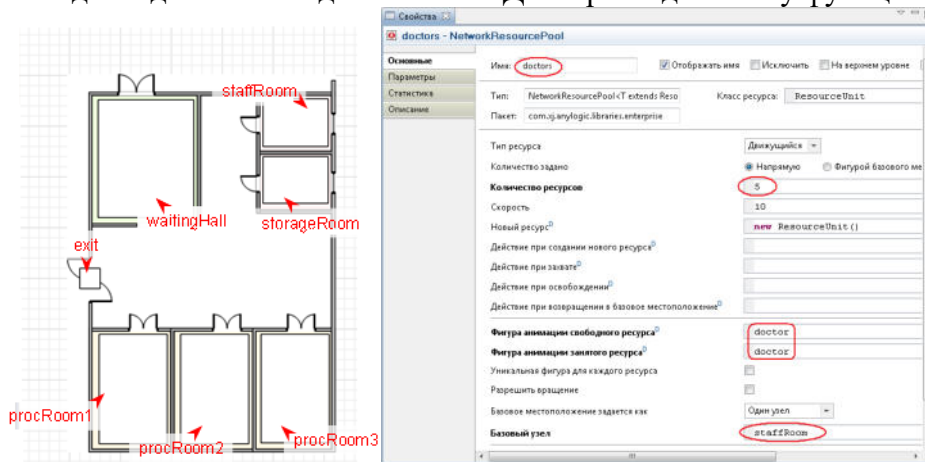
staffRoom

waitingHall

storageRoom

exit

procRoom1

procRoom2

procRoom3

Свойства

doctors - NetworkResourcePool

Основные

Параметры

Статистика

Описание

Имя: doctors

Отображать имя

Исключить

На верхнем уровне

Тип: NetworkResourcePool<T extends Reso

Класс ресурса: ResourceUnit

Пакет: com.xj.anylogic.libraries.enterprise

Тип ресурса: Движущийся

Количество задано: Напрямую Фигурой базового ме

Количество ресурсов: 5

Скорость: 10

Новый ресурс: new ResourceUnit()

Действие при создании нового ресурса

Действие при захвате

Действие при освобождении

Действие при возвращении в базовое местоположение

Фигура анимации свободного ресурса: doctor

Фигура анимации занятого ресурса: doctor

Уникальная фигура для каждого ресурса

Разрешить вращение

Базовое местоположение задается как: Один узел

Базовый узел: staffRoom